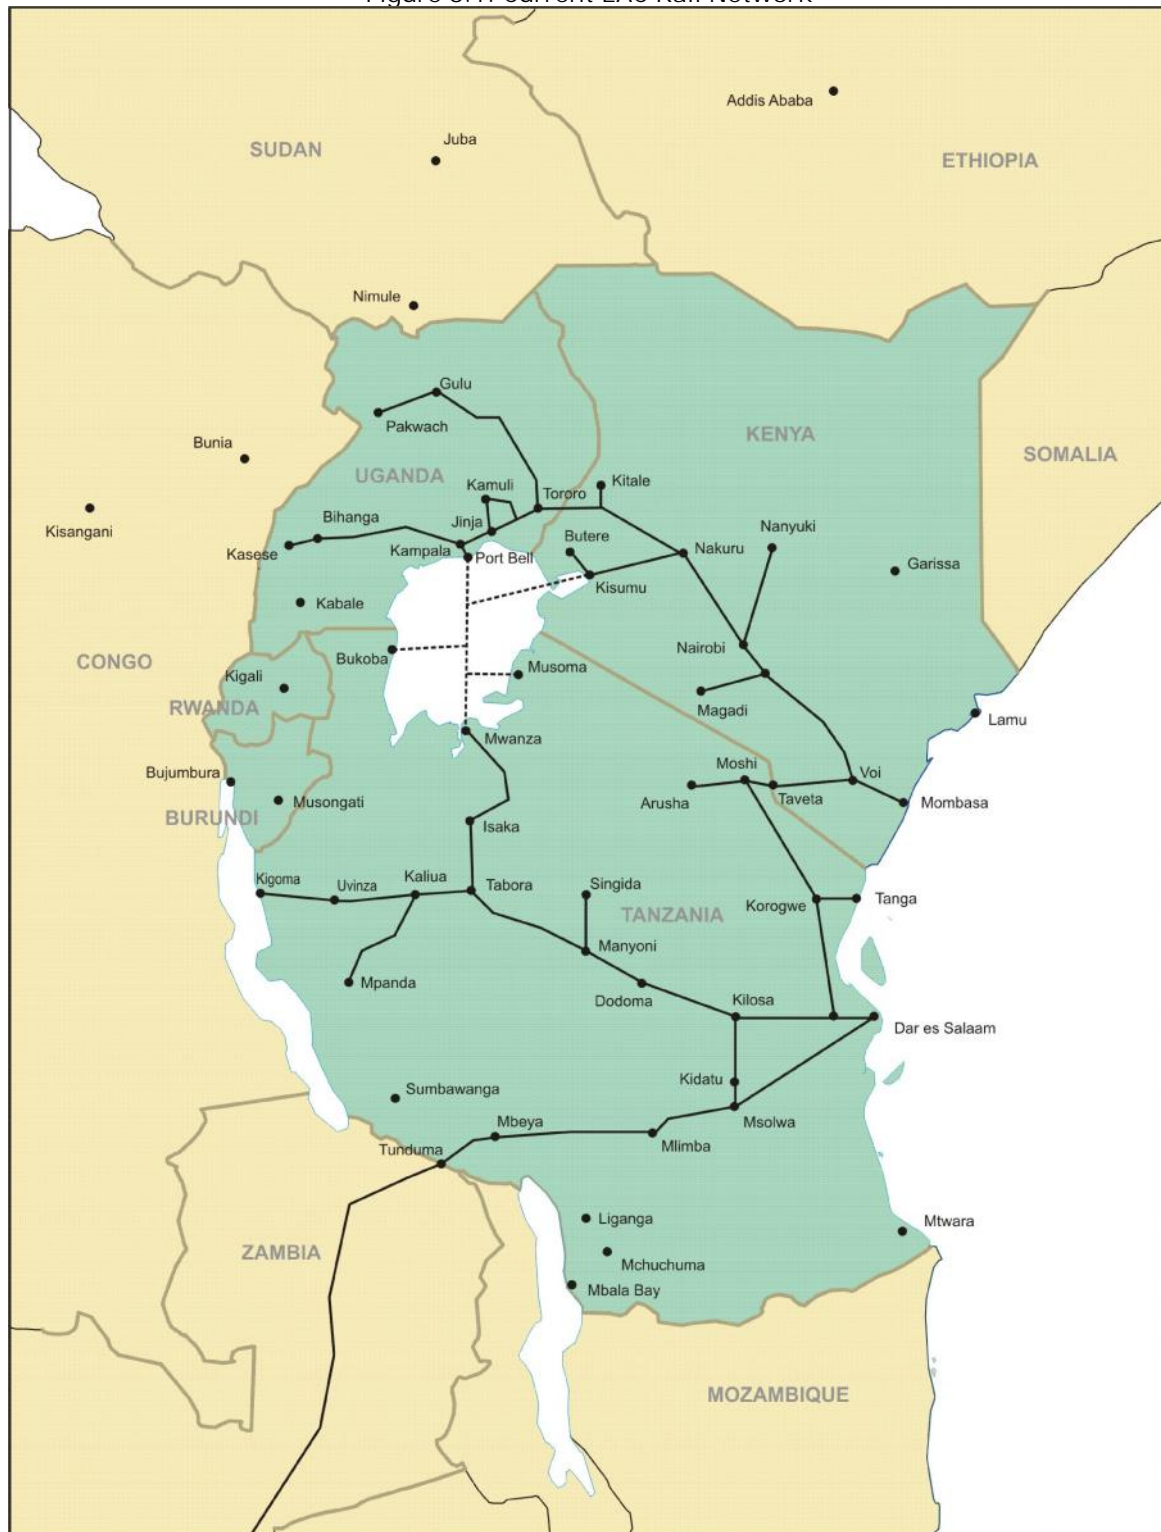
Figure 3.1: Current EAC Rail Network

Addis Ababa
SUDAN
Juba
ETHIOPIA
Nimule
Gulu
Pakwach
KENYA
SOMALIA
Bunia
UGANDA
Kamuli
Tororo
Kitale
Kisangani
Bihanga
Jinja
Nanyuki
Kasese
Kampala
Port Bell
Butere
Nakuru
Garissa
Kisumu
Kabale
Nairobi
CONGO
Bukoba
Musoma
Kigali
RWANDA
Magadi
Lamu
Mwanza
Bujumbura
Moshi
Voi
Musongati
Arusha
Taveta
Mombasa
BURUNDI
Isaka
Kigoma
Uvinza
Kaliua
Tabora
Singida
TANZANIA
Korogwe
Tanga
Manyoni
Mpanda
Dodoma
Kilosa
Dar es Salaam
Kidatu
Sumbawanga
Msolwa
Mbeya
Mlimba
Tunduma
Liganga
Mtwara
ZAMBIA
Mchuchuma
Mbala Bay
MOZAMBIQUE